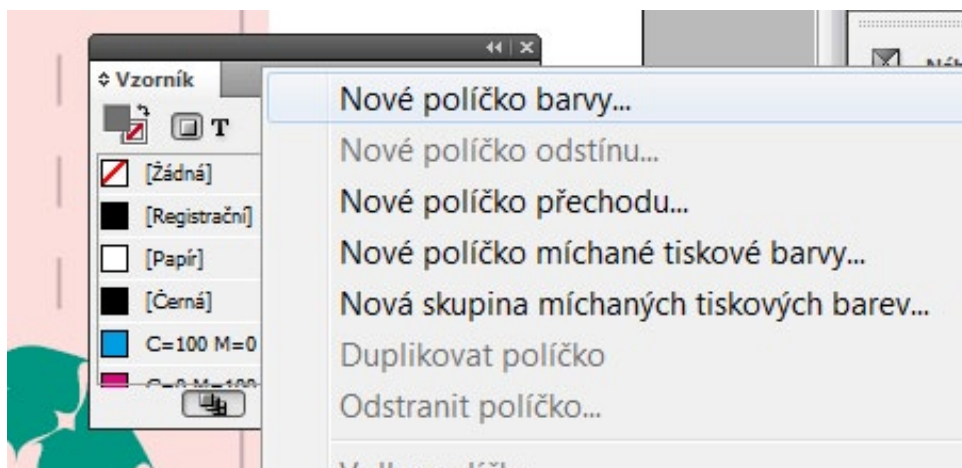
Vzorník

T

[Žádná]

[Registrační]

[Papír]

[Černá]

C=100 M=0

Nové políčko barvy...

Nové políčko odstínu...

Nové políčko přechodu...

Nové políčko míchané tiskové barvy...

Nová skupina míchaných tiskových barev...

Duplikovat políčko

Odstranit políčko...